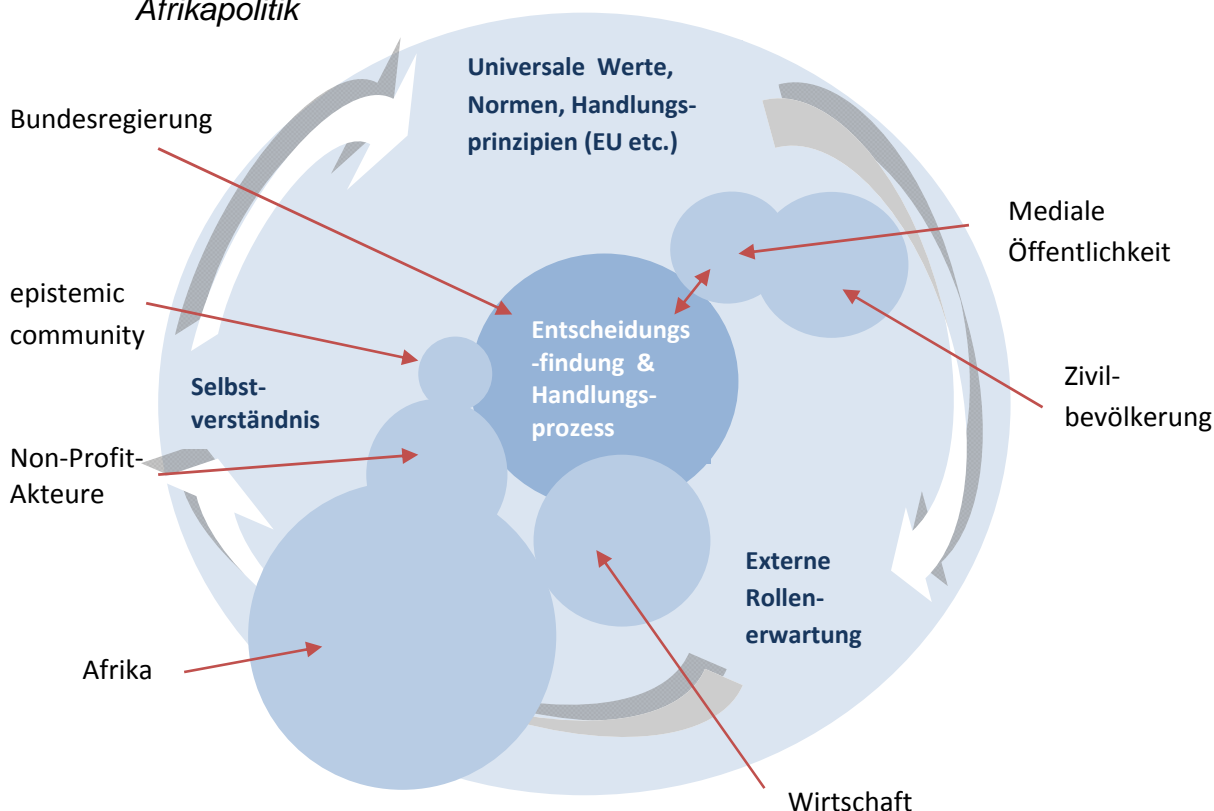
Afrikapolitik

Universale Werte, Normen, Handlungsprinzipien (EU etc.)

Bundesregierung

Mediale Öffentlichkeit

epistemic community

Entscheidungs -findung & Handlungsprozess

Zivilbevölkerung

Selbstverständnis

Non-Profit-Akteure

Externe Rollenerwartung

Afrika

Wirtschaft